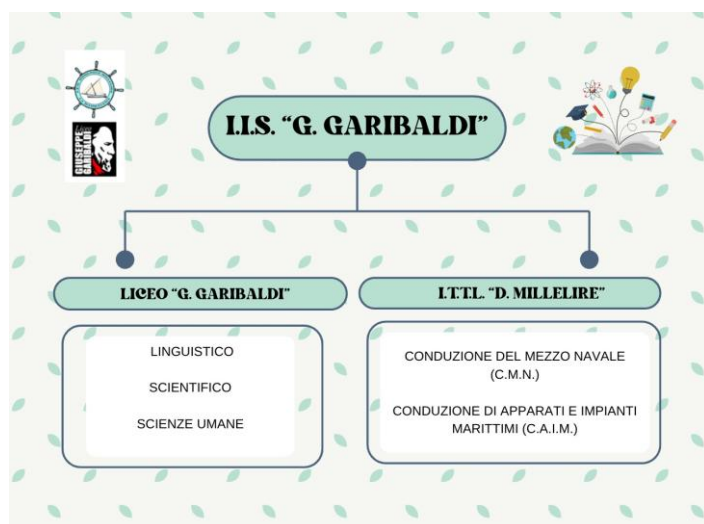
GIUSEPPE GARIBALDI

I.I.S. "G. GARIBALDI"

LICEO "G. GARIBALDI"

LINGUISTICO

SCIENTIFICO

SCIENZE UMANE

I.T.T.L. "D. MILLELIRE"

CONDUZIONE DEL MEZZO NAVALE (C.M.N.)

CONDUZIONE DI APPARATI E IMPIANTI MARITTIMI (C.A.I.M.)